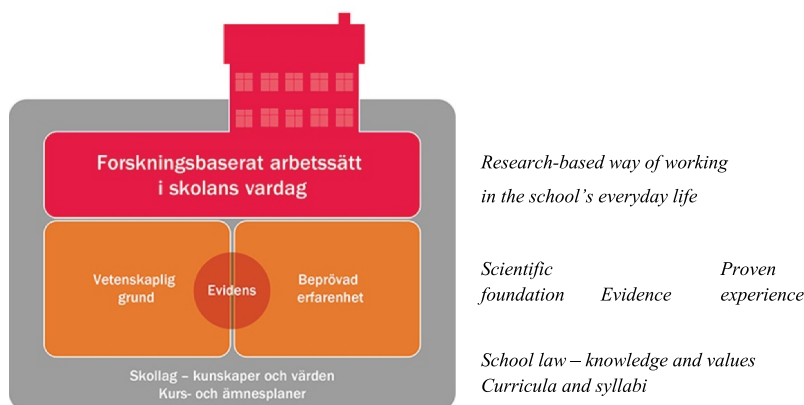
Forskningsbaserat arbetssätt i skolans vardag

Vetenskaplig grund

Evidens

Beprövad erfarenhet

Skollag – kunskaper och värden
Kurs- och ämnesplaner

Research-based way of working
in the school's everyday life

Scientific foundation

Evidence

Proven experience

School law – knowledge and values
Curricula and syllabi